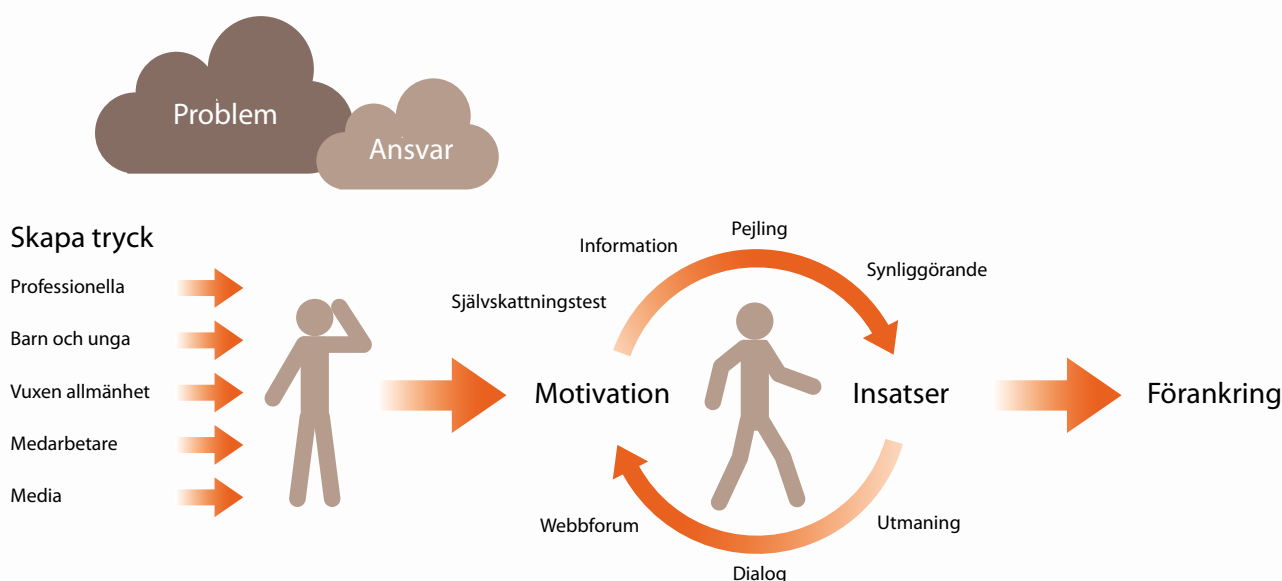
Problem
Ansvar

Skapa tryck
Professionella
Barn och unga
Vuxen allmänhet
Medarbetare
Media

Information
Pejling
Synliggörande
Självskattningstest
Motivation
Insatser
Förankring
Webbforum
Utmaning
Dialog